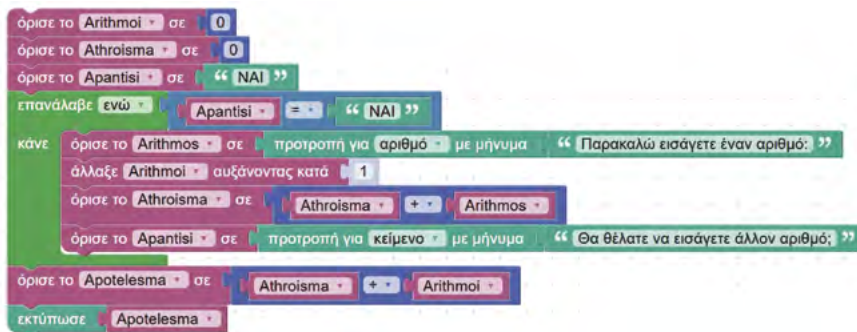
όρισε το Arithmoi σε 0
όρισε το Athroisma σε 0
όρισε το Apantisi σε " ΝΑΙ "
επανάλαβε ενώ Apantisi = " ΝΑΙ "
κάνε όρισε το Arithmos σε προτροπή για αριθμό με μήνυμα " Παρακαλώ εισάγετε έναν αριθμό: "
άλλαξε Arithmoi αυξάνοντας κατά 1
όρισε το Athroisma σε Athroisma + Arithmos
όρισε το Apantisi σε προτροπή για κείμενο με μήνυμα " Θα θέλατε να εισάγετε άλλον αριθμό; "
όρισε το Apotelesma σε Athroisma + Arithmoi
εκτύπωσε Apotelesma